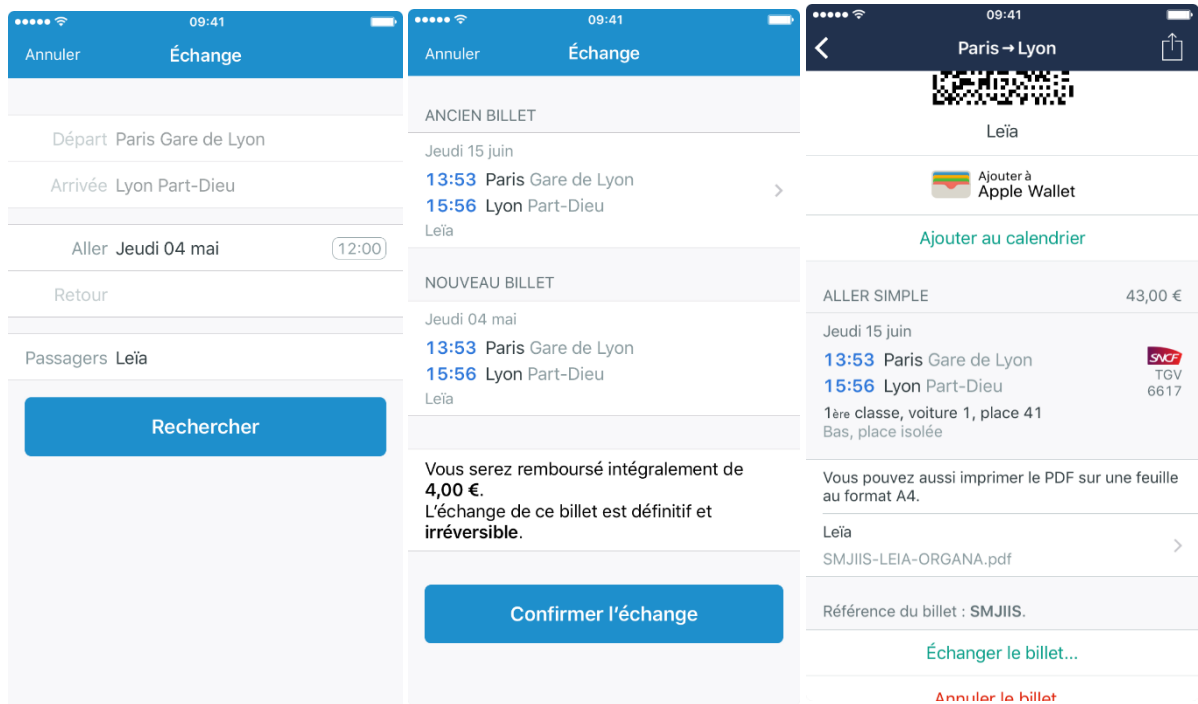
09:41

Annuler
Échange

Départ Paris Gare de Lyon
Arrivée Lyon Part-Dieu

Aller Jeudi 04 mai 12:00
Retour

Passagers Leïa

Rechercher

09:41

Annuler
Échange

ANCIEN BILLET

Jeudi 15 juin
13:53 Paris Gare de Lyon
15:56 Lyon Part-Dieu
Leïa

NOUVEAU BILLET

Jeudi 04 mai
13:53 Paris Gare de Lyon
15:56 Lyon Part-Dieu
Leïa

Vous serez remboursé intégralement de **4,00 €**.
L'échange de ce billet est définitif et **irréversible**.

Confirmer l'échange

09:41

Paris → Lyon

Leïa

Ajouter à
Apple Wallet

Ajouter au calendrier

ALLER SIMPLE 43,00 €

Jeudi 15 juin
13:53 Paris Gare de Lyon
15:56 Lyon Part-Dieu
SNCF TGV 6617
1ère classe, voiture 1, place 41
Bas, place isolée

Vous pouvez aussi imprimer le PDF sur une feuille au format A4.

Leïa
SMJIIS-LEIA-ORGANA.pdf

Référence du billet : **SMJIIS**.

Échanger le billet...

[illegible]